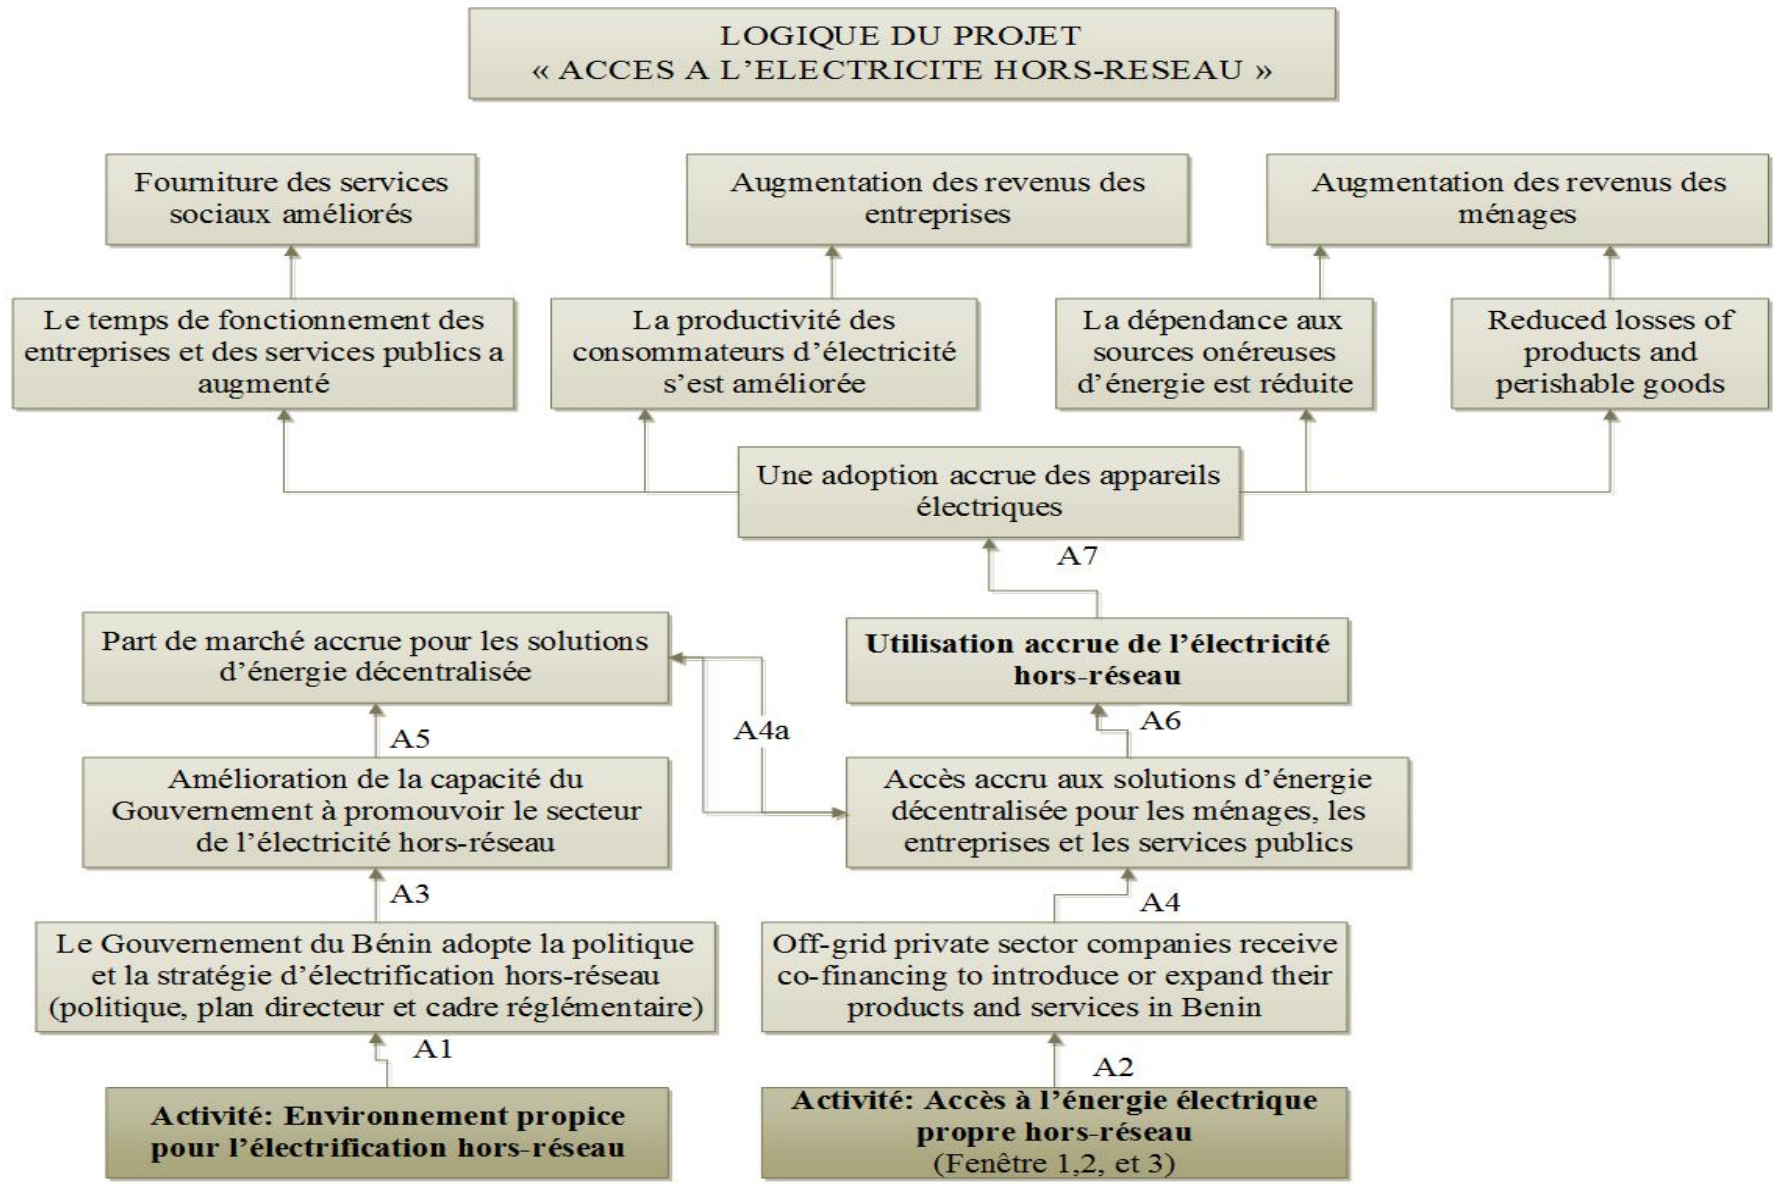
LOGIQUE DU PROJET
« ACCES A L'ELECTRICITE HORS-RESEAU »

Fourniture des services sociaux améliorés

Augmentation des revenus des entreprises

Augmentation des revenus des ménages

Le temps de fonctionnement des entreprises et des services publics a augmenté

La productivité des consommateurs d'électricité s'est améliorée

La dépendance aux sources onéreuses d'énergie est réduite

Reduced losses of products and perishable goods

Une adoption accrue des appareils électriques

A7

Part de marché accrue pour les solutions d'énergie décentralisée

Utilisation accrue de l'électricité hors-réseau

A5

A4a

A6

Amélioration de la capacité du Gouvernement à promouvoir le secteur de l'électricité hors-réseau

Accès accru aux solutions d'énergie décentralisée pour les ménages, les entreprises et les services publics

A3

A4

Le Gouvernement du Bénin adopte la politique et la stratégie d'électrification hors-réseau (politique, plan directeur et cadre réglementaire)

Off-grid private sector companies receive co-financing to introduce or expand their products and services in Benin

A1

A2

Activité: Environnement propice pour l'électrification hors-réseau

Activité: Accès à l'énergie électrique propre hors-réseau
(Fenêtre 1,2, et 3)